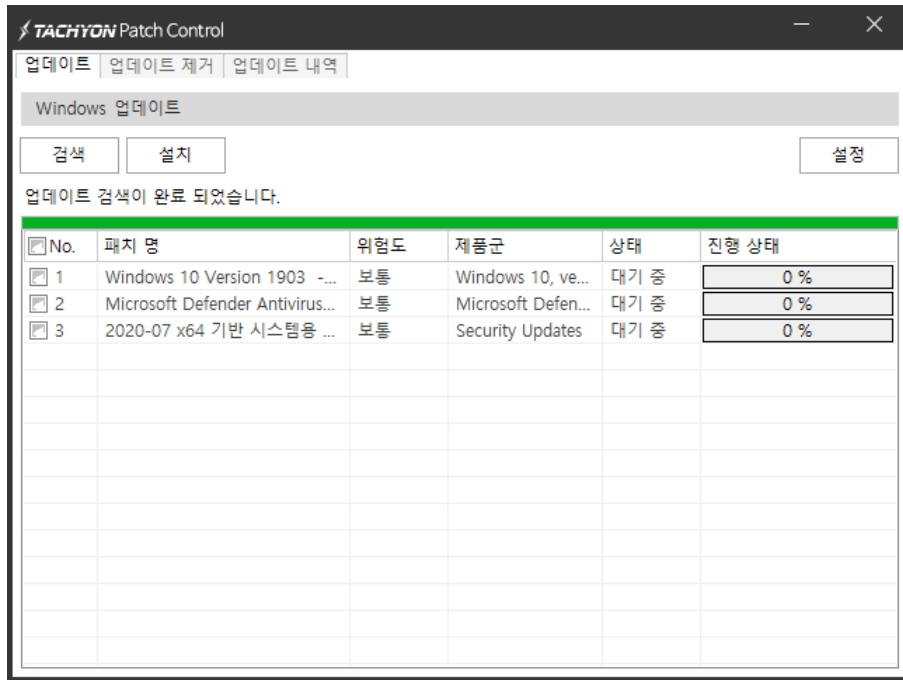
TACHYON Patch Control

업데이트 | 업데이트 제거 | 업데이트 내역

Windows 업데이트

검색 설치 설정

업데이트 검색이 완료 되었습니다.

| No. | 패치 명 | 위험도 | 제품군 | 상태 | 진행 상태 |
|---|---|---|---|---|---|
| 1 | Windows 10 Version 1903 -... | 보통 | Windows 10, ve... | 대기 중 | 0 % |
| 2 | Microsoft Defender Antivirus... | 보통 | Microsoft Defen... | 대기 중 | 0 % |
| 3 | 2020-07 x64 기반 시스템용 ... | 보통 | Security Updates | 대기 중 | 0 % |